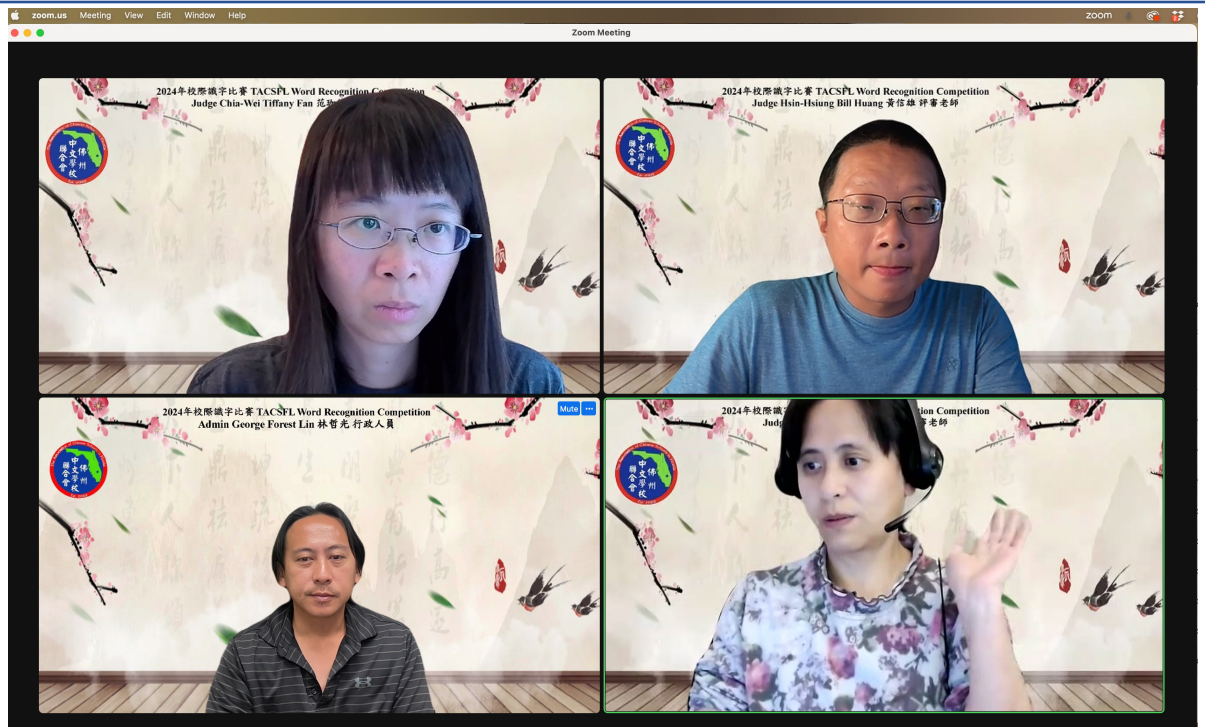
zoom.us Meeting View Edit Window Help

zoom

Zoom Meeting

2024年校際識字比賽 TACSFL Word Recognition Co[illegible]
Judge Chia-Wei Tiffany Fan 范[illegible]

佛州中文學校聯合會

2024年校際識字比賽 TACSFL Word Recognition Competition
Judge Hsin-Hsiung Bill Huang 黃信雄 評審老師

佛州中文學校聯合會

2024年校際識字比賽 TACSFL Word Recognition Competition
Admin George Forest Lin 林哲光 行政人員

Mute

佛州中文學校聯合會

2024年校際識字比賽 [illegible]ion Competition
Judg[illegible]老師

佛州中文學校聯合會